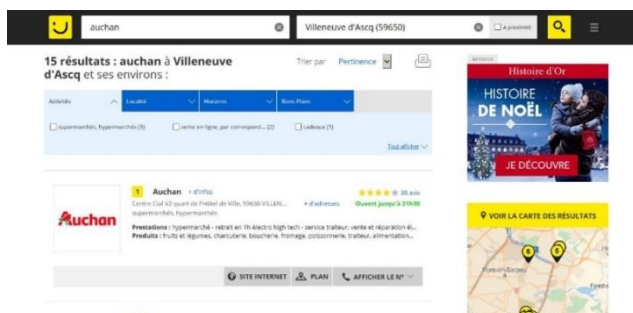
auchan

Villeneuve d'Ascq (59650)

À proximité

15 résultats : auchan à Villeneuve d'Ascq et ses environs :

Trier par Pertinence

Activités

Localité

Horaires

Bons Plans

supermarchés, hypermarchés (9)

vente en ligne, par correspond... (2)

cadeaux (1)

Tout afficher

1 Auchan + d'infos

Centre Cial V2 quart de l'Hôtel de Ville, 59650 VILLEN... + d'adresses

supermarchés, hypermarchés

20 avis

Ouvert jusqu'à 21h30

Auchan

Prestations : hypermarché - retrait en 1h électro high tech - service traiteur. vente et réparation él...

Produits : fruits et légumes. charcuterie. boucherie. fromage. poissonnerie. traiteur. alimentation...

SITE INTERNET

PLAN

AFFICHER LE N°

Annonce

Histoire d'Or

HISTOIRE DE NOËL

JE DÉCOUVRE

VOIR LA CARTE DES RÉSULTATS